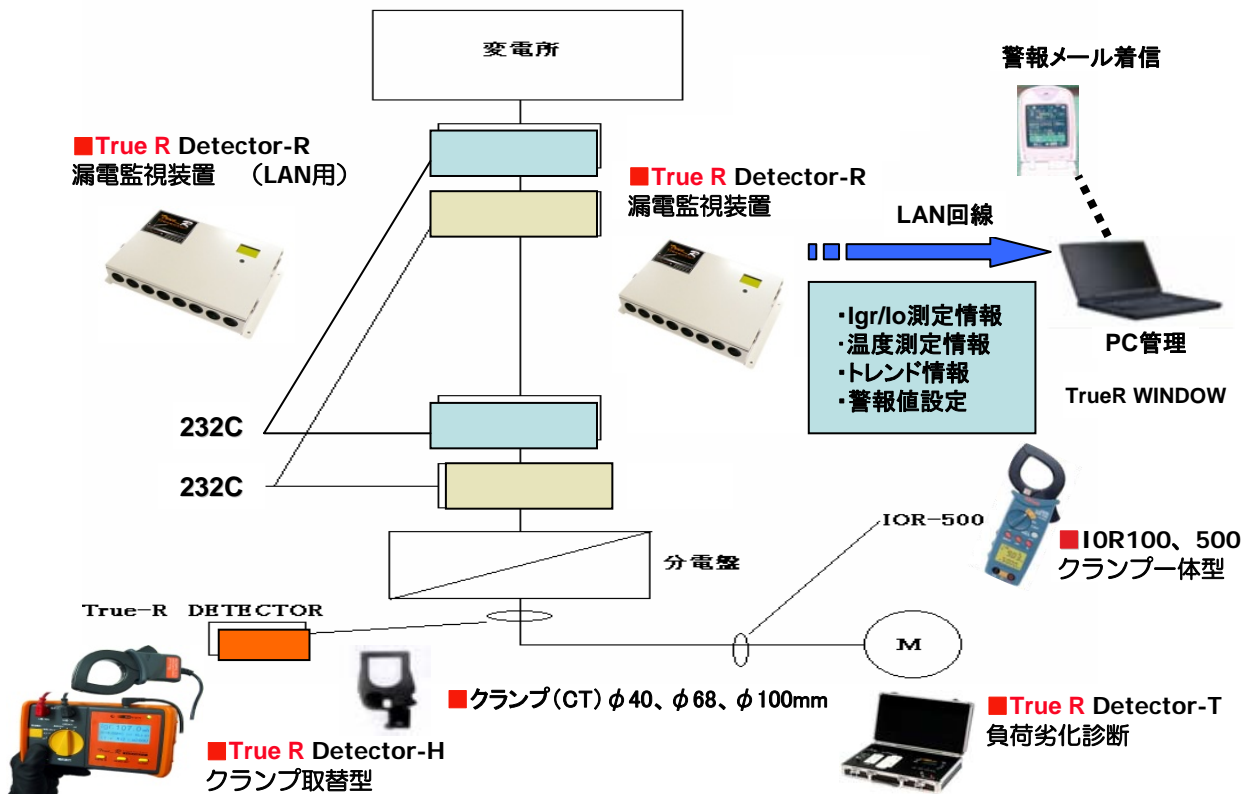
変電所

警報メール着信

■True R Detector-R
漏電監視装置　（LAN用）

■True R Detector-R
漏電監視装置

LAN回線

・Igr/Io測定情報
・温度測定情報
・トレンド情報
・警報値設定

PC管理

TrueR WINDOW

232C

232C

IOR-500

■IOR100、500
クランプ一体型

分電盤

True-R DETECTOR

M

■クランプ（CT）φ40、φ68、φ100mm

■True R Detector-T
負荷劣化診断

■True R Detector-H
クランプ取替型